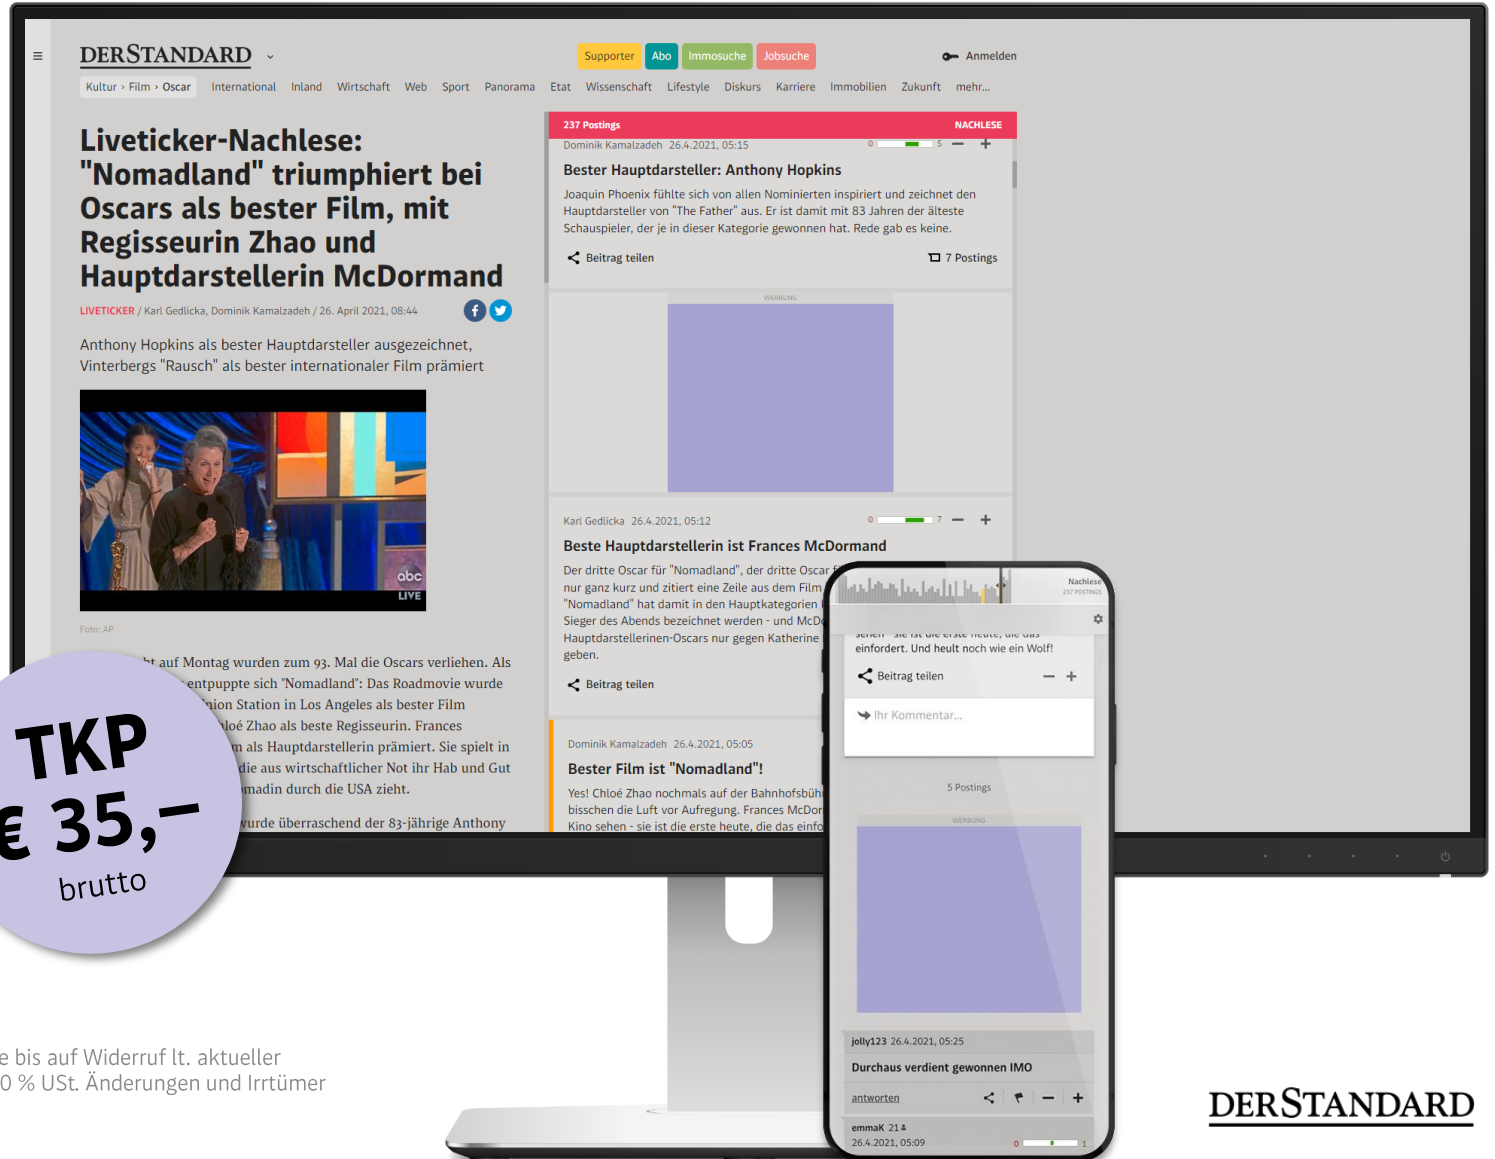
DERSTANDARD

Supporter Abo Immosuche Jobsuche

Anmelden

Kultur › Film › Oscar International Inland Wirtschaft Web Sport Panorama Etat Wissenschaft Lifestyle Diskurs Karriere Immobilien Zukunft mehr...

Liveticker-Nachlese: "Nomadland" triumphiert bei Oscars als bester Film, mit Regisseurin Zhao und Hauptdarstellerin McDormand

LIVETICKER / Karl Gedlicka, Dominik Kamalzadeh / 26. April 2021, 08:44

Anthony Hopkins als bester Hauptdarsteller ausgezeichnet, Vinterbergs "Rausch" als bester internationaler Film prämiert

abc LIVE

Foto: AP

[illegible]ht auf Montag wurden zum 93. Mal die Oscars verliehen. Als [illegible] entpuppte sich "Nomadland": Das Roadmovie wurde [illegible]nion Station in Los Angeles als bester Film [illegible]loé Zhao als beste Regisseurin. Frances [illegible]m als Hauptdarstellerin prämiert. Sie spielt in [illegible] die aus wirtschaftlicher Not ihr Hab und Gut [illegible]madin durch die USA zieht.

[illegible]wurde überraschend der 83-jährige Anthony

TKP
€ 35,–
brutto

237 Postings NACHLESE

Dominik Kamalzadeh 26.4.2021, 05:15

Bester Hauptdarsteller: Anthony Hopkins

Joaquin Phoenix fühlte sich von allen Nominierten inspiriert und zeichnet den Hauptdarsteller von "The Father" aus. Er ist damit mit 83 Jahren der älteste Schauspieler, der je in dieser Kategorie gewonnen hat. Rede gab es keine.

Beitrag teilen

7 Postings

WERBUNG

Karl Gedlicka 26.4.2021, 05:12

Beste Hauptdarstellerin ist Frances McDormand

Der dritte Oscar für "Nomadland", der dritte Oscar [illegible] nur ganz kurz und zitiert eine Zeile aus dem Film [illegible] "Nomadland" hat damit in den Hauptkategorien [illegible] Sieger des Abends bezeichnet werden - und McD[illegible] Hauptdarstellerinen-Oscars nur gegen Katherine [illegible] geben.

Beitrag teilen

Dominik Kamalzadeh 26.4.2021, 05:05

Bester Film ist "Nomadland"!

Yes! Chloé Zhao nochmals auf der Bahnhofsbüh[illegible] bisschen die Luft vor Aufregung. Frances McDor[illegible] Kino sehen - sie ist die erste heute, die das einf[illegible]

Nachlese
237 POSTINGS

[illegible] einfordert. Und heult noch wie ein Wolf!

Beitrag teilen

Ihr Kommentar...

5 Postings

WERBUNG

jolly123 26.4.2021, 05:25

Durchaus verdient gewonnen IMO

antworten

emmaK 21
26.4.2021, 05:09

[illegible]e bis auf Widerruf lt. aktueller
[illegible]0 % USt. Änderungen und Irrtümer

DERSTANDARD